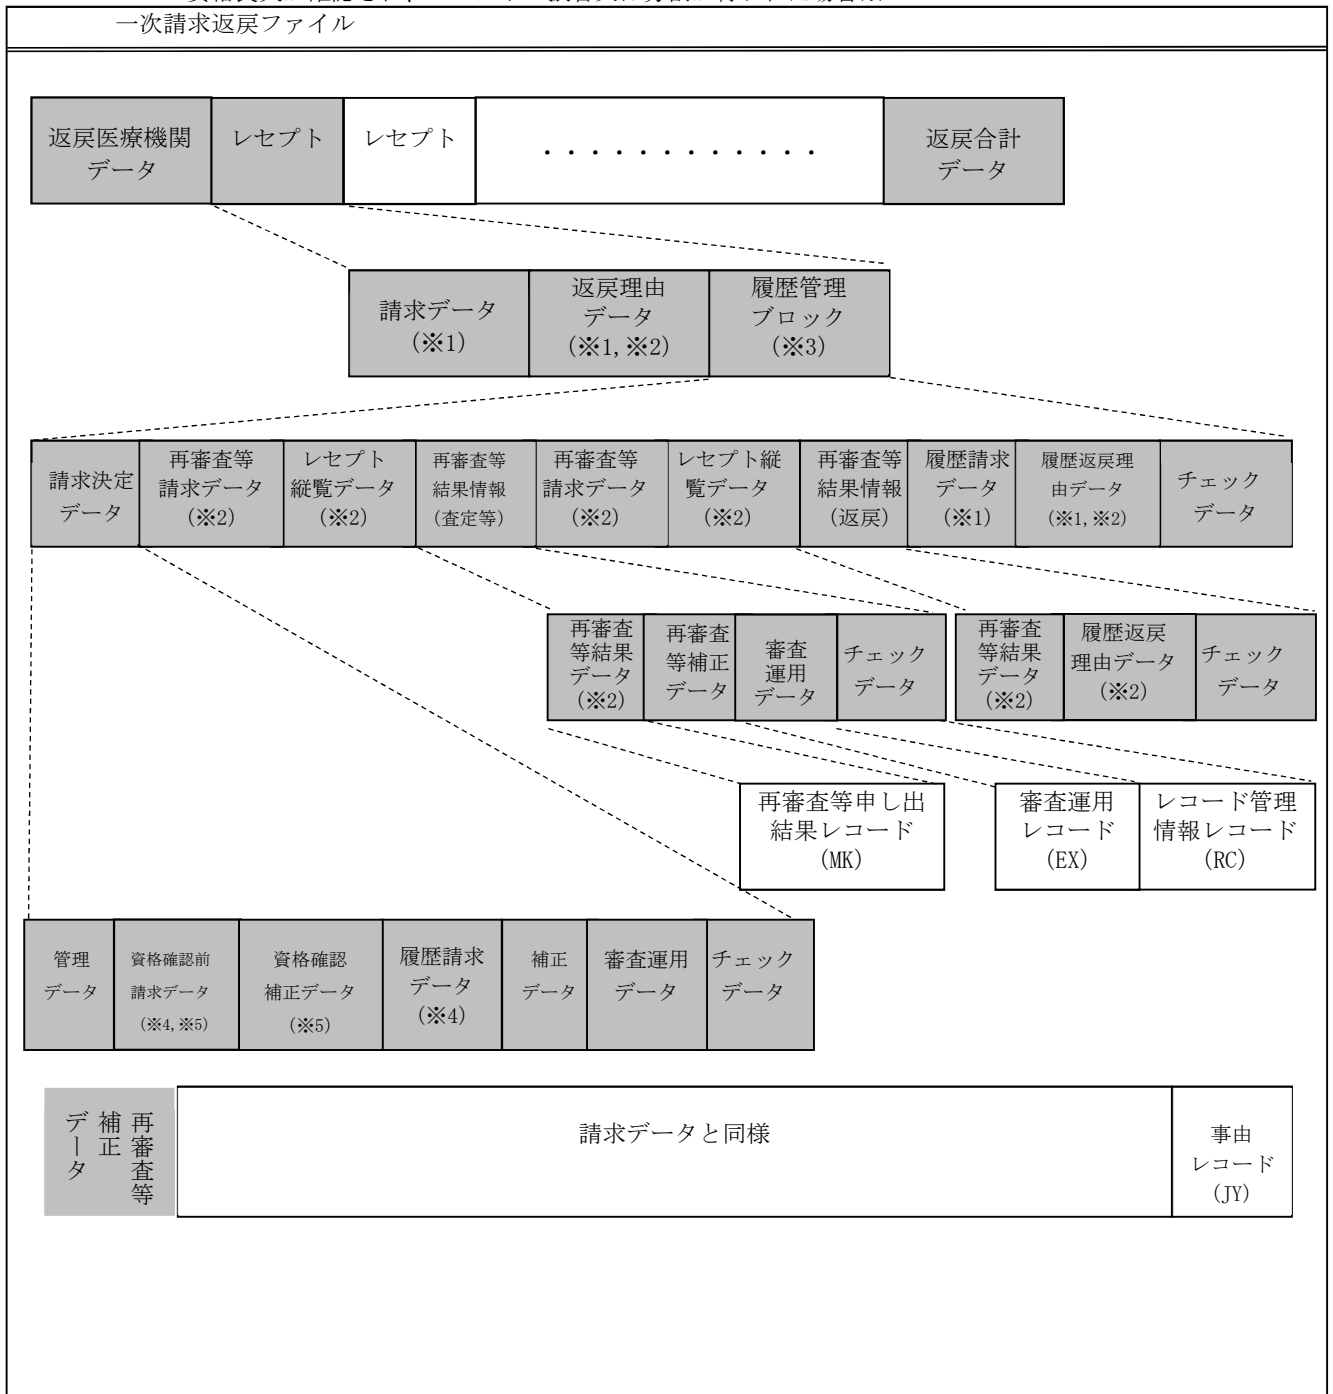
一次請求返戻ファイル

返戻医療機関データ
レセプト
レセプト
・・・・・・・・・・・・
返戻合計データ

請求データ（※1）
返戻理由データ（※1, ※2）
履歴管理ブロック（※3）

請求決定データ
再審査等請求データ（※2）
レセプト縦覧データ（※2）
再審査等結果情報（査定等）
再審査等請求データ（※2）
レセプト縦覧データ（※2）
再審査等結果情報（返戻）
履歴請求データ（※1）
履歴返戻理由データ（※1, ※2）
チェックデータ

再審査等結果データ（※2）
再審査等補正データ
審査運用データ
チェックデータ

再審査等結果データ（※2）
履歴返戻理由データ（※2）
チェックデータ

再審査等申し出結果レコード（MK）
審査運用レコード（EX）
レコード管理情報レコード（RC）

管理データ
資格確認前請求データ（※4, ※5）
資格確認補正データ（※5）
履歴請求データ（※4）
補正データ
審査運用データ
チェックデータ

再審査等補正データ
請求データと同様
事由レコード（JY）